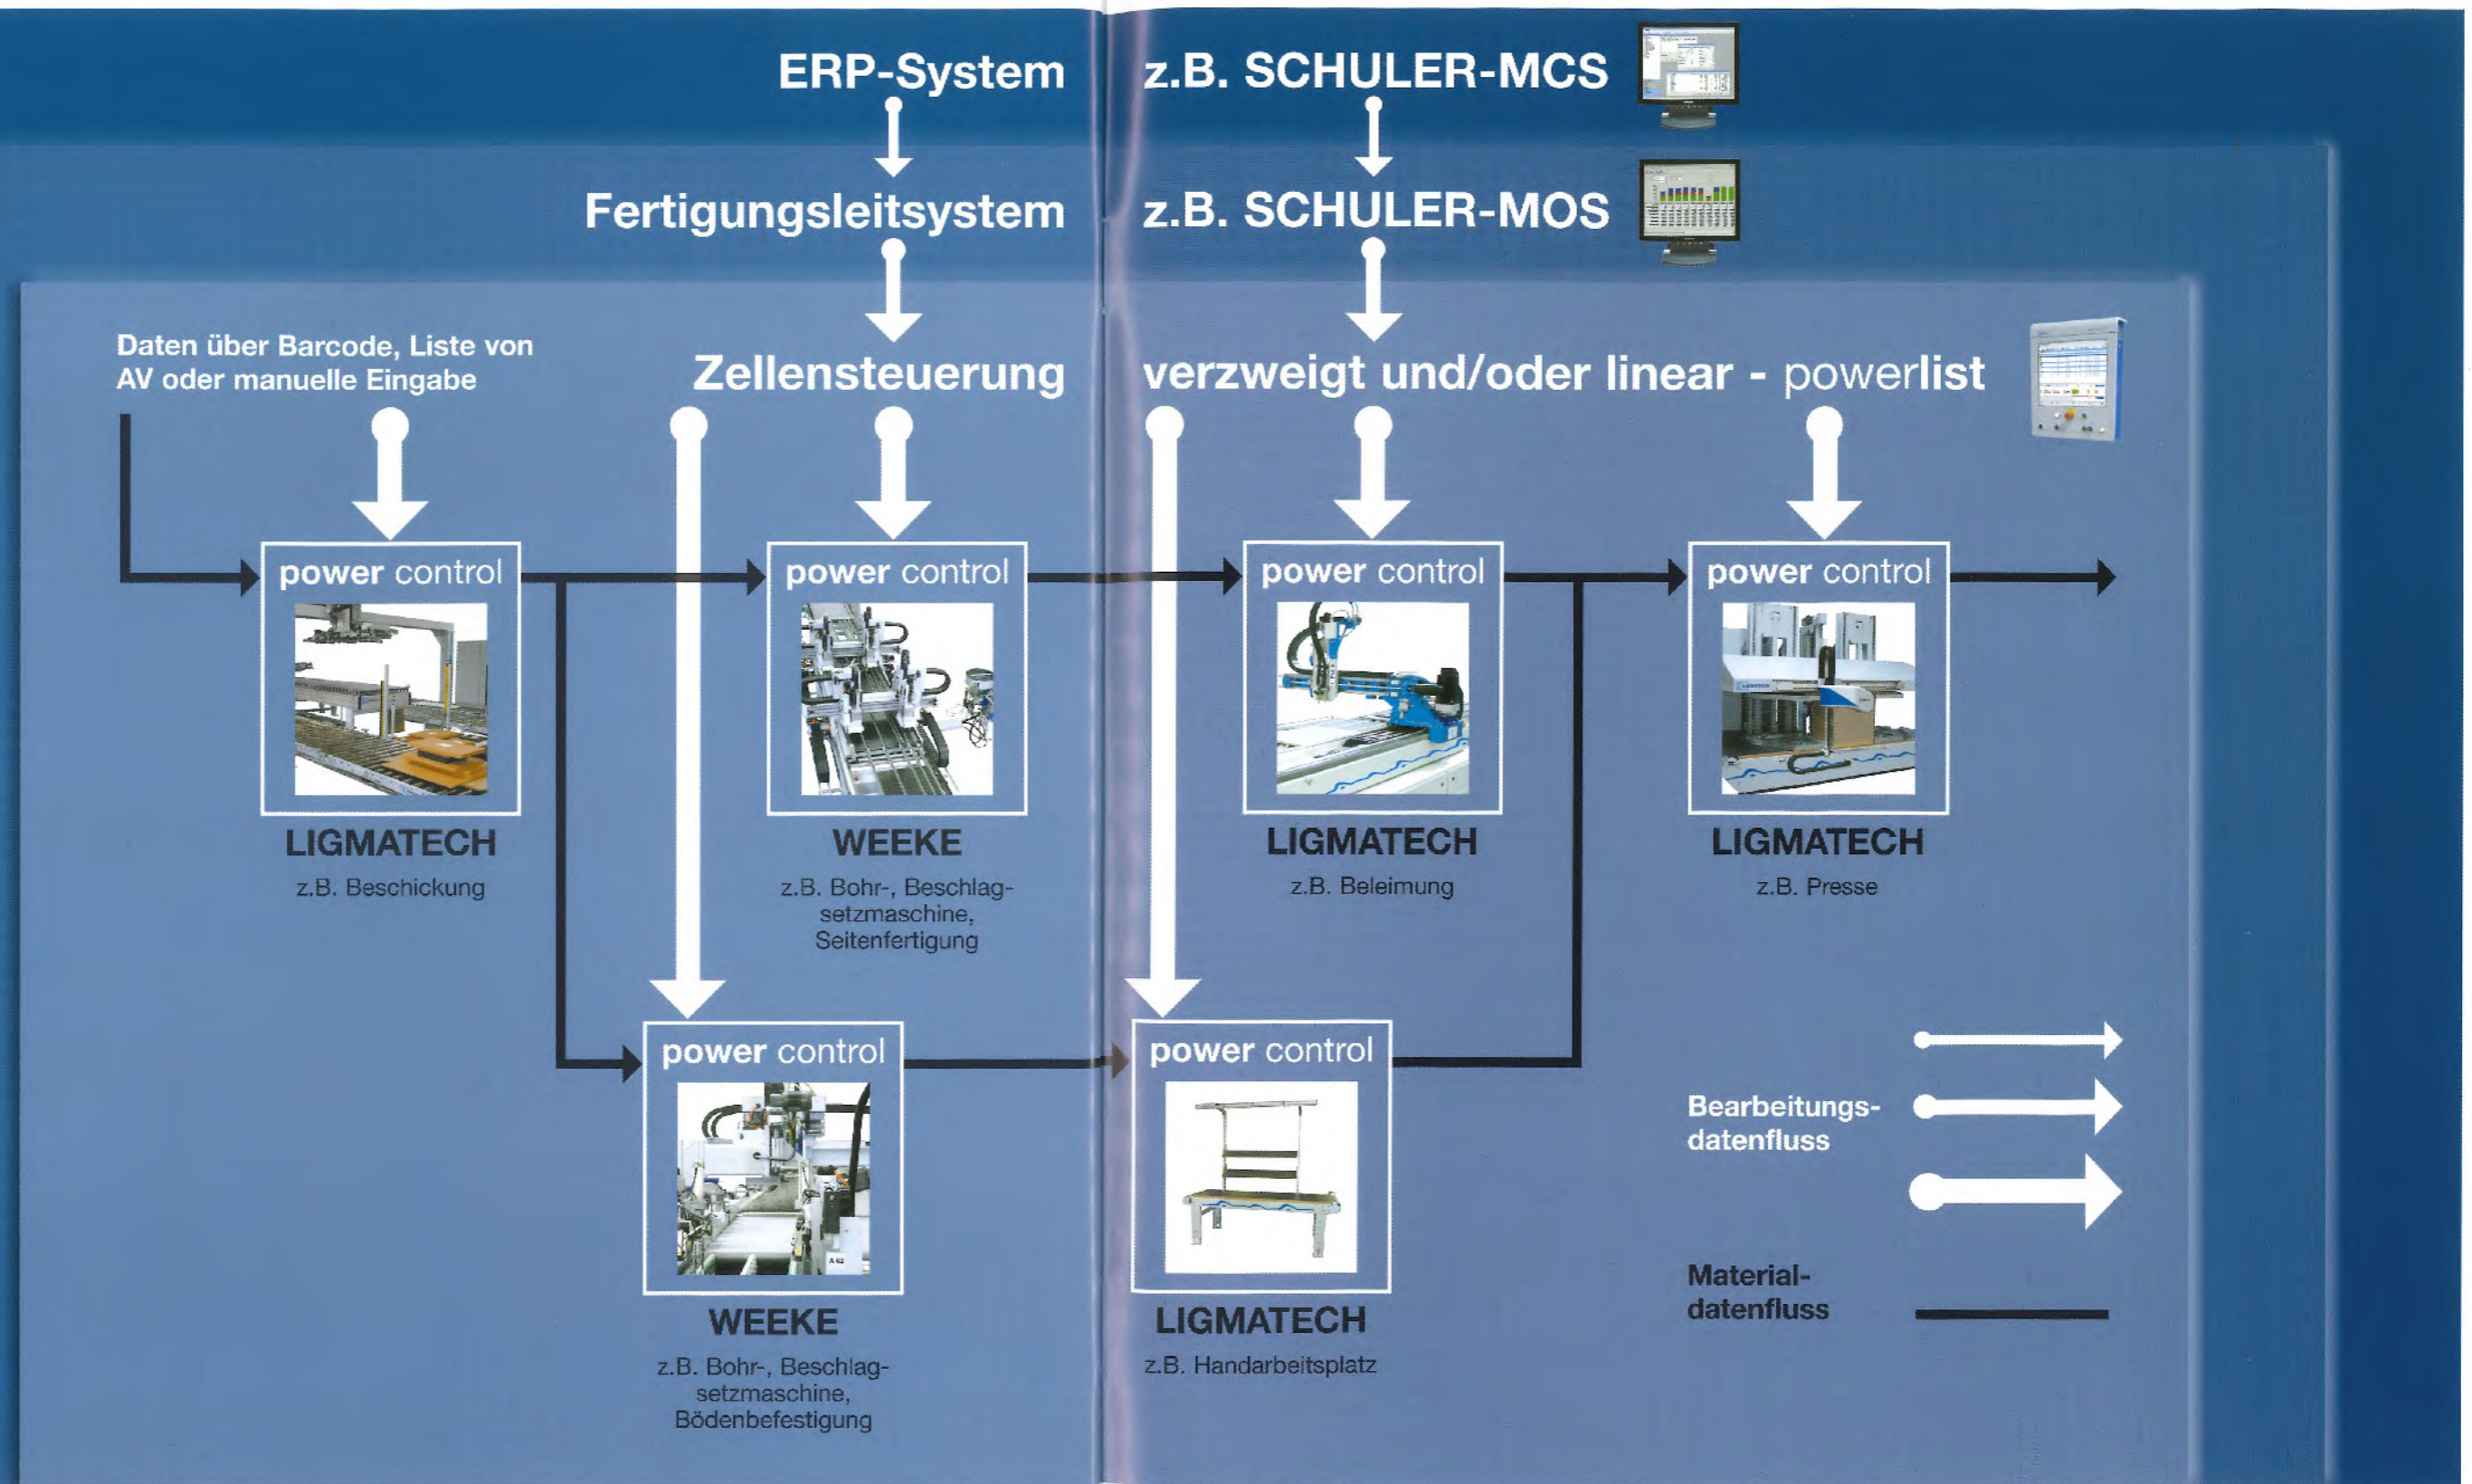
ERP-System

z.B. SCHULER-MCS

Fertigungsleitsystem

z.B. SCHULER-MOS

Daten über Barcode, Liste von AV oder manuelle Eingabe

Zellensteuerung

verzweigt und/oder linear - powerlist

power control

LIGMATECH

z.B. Beschickung

power control

WEEKE

z.B. Bohr-, Beschlagsetzmaschine, Seitenfertigung

power control

LIGMATECH

z.B. Beleimung

power control

LIGMATECH

z.B. Presse

power control

WEEKE

z.B. Bohr-, Beschlagsetzmaschine, Bödenbefestigung

power control

LIGMATECH

z.B. Handarbeitsplatz

Bearbeitungsdatenfluss

Materialdatenfluss